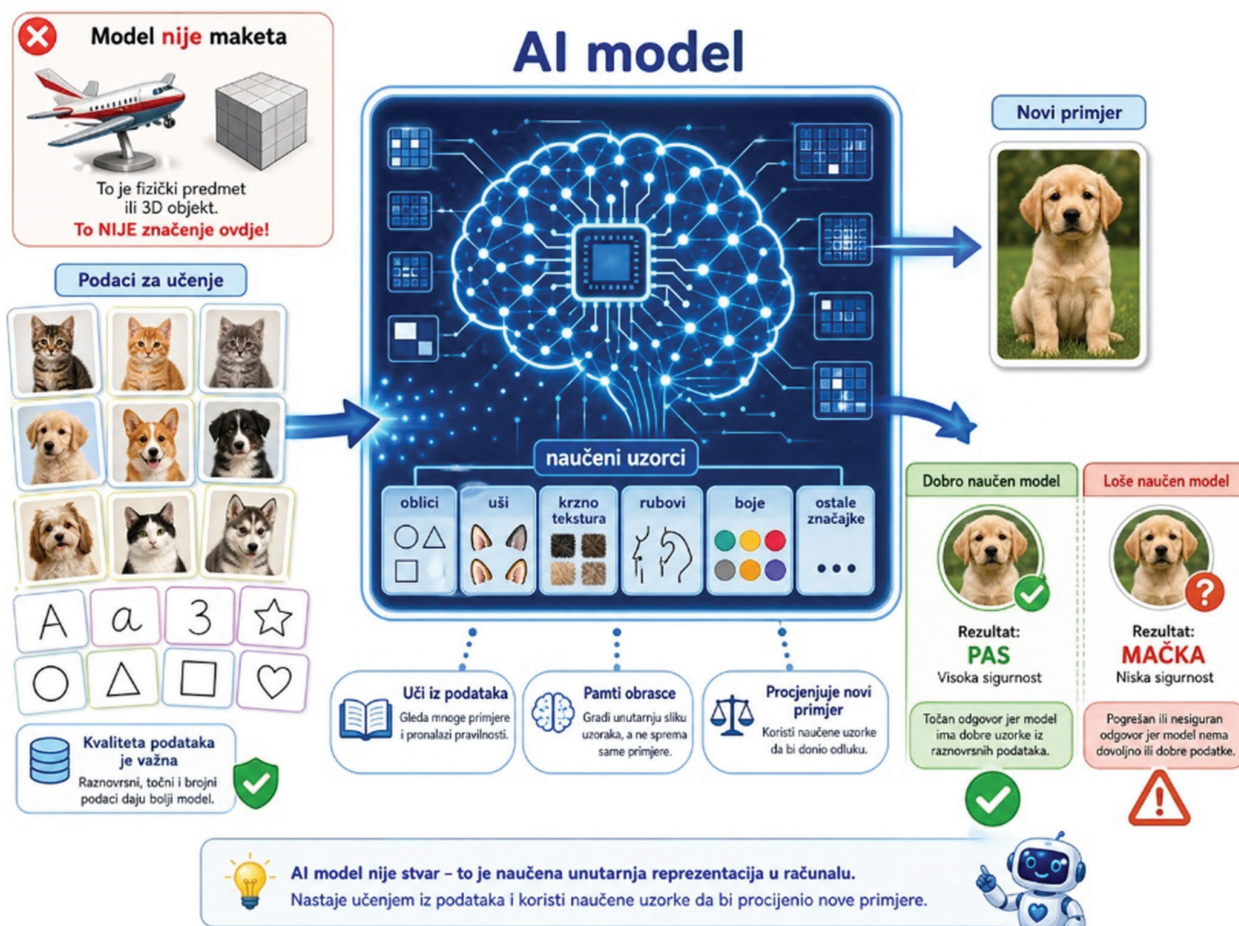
Model nije maketa

To je fizički predmet ili 3D objekt.
To NIJE značenje ovdje!

AI model

Novi primjer

Podaci za učenje

A a 3

naučeni uzorci

| oblici | uši | krzno tekstura | rubovi | boje | ostale značajke |
|---|---|---|---|---|---|

...

Dobro naučen model

Rezultat:
PAS
Visoka sigurnost

Točan odgovor jer model ima dobre uzorke iz raznovrsnih podataka.

Loše naučen model

Rezultat:
MAČKA
Niska sigurnost

Pogrešan ili nesiguran odgovor jer model nema dovoljno ili dobre podatke.

Kvaliteta podataka je važna
Raznovrsni, točni i brojni podaci daju bolji model.

Uči iz podataka
Gleda mnoge primjere i pronalazi pravilnosti.

Pamti obrasce
Gradi unutarnju sliku uzoraka, a ne sprema same primjere.

Procjenjuje novi primjer
Koristi naučene uzorke da bi donio odluku.

AI model nije stvar – to je naučena unutarnja reprezentacija u računalu.
Nastaje učenjem iz podataka i koristi naučene uzorke da bi procijenio nove primjere.